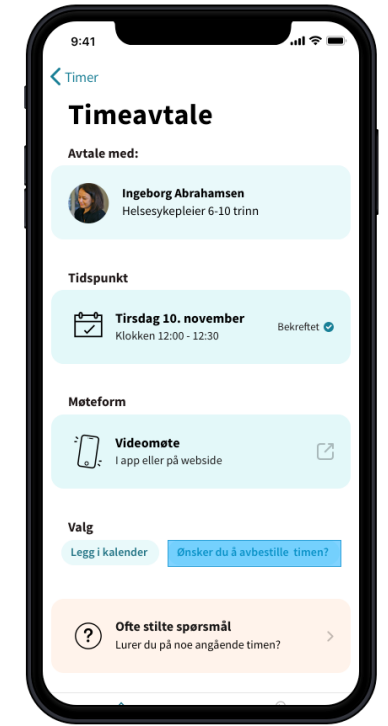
9:41

Timer

Timeavtale

Avtale med:

Ingeborg Abrahamsen
Helsesykepleier 6-10 trinn

Tidspunkt

Tirsdag 10. november
Klokken 12:00 - 12:30

Bekreftet

Møteform

Videomøte
I app eller på webside

Valg

Legg i kalender

Ønsker du å avbestille timen?

Ofte stilte spørsmål
Lurer du på noe angående timen?